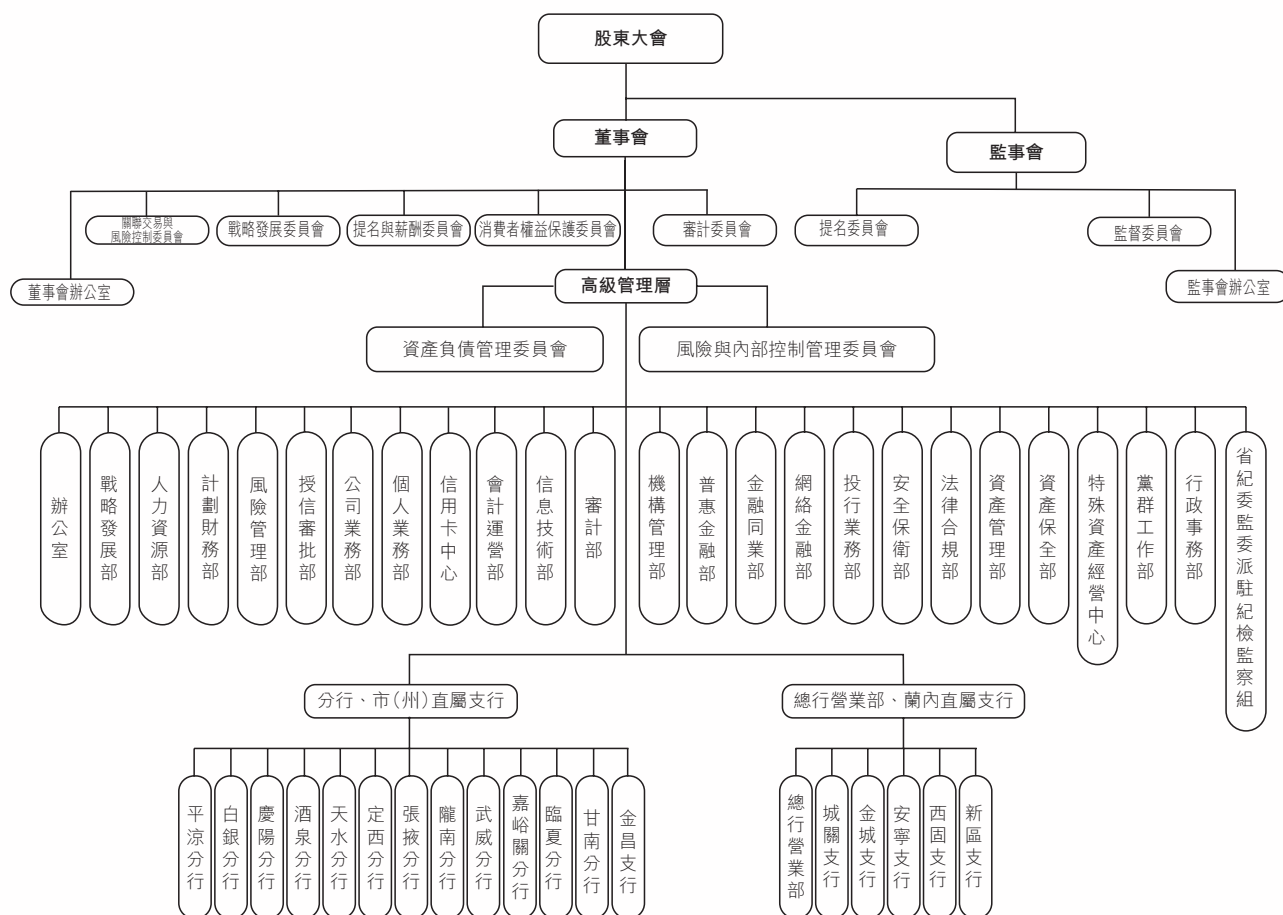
股東大會

董事會

監事會

董事會辦公室

關聯交易與風險控制委員會

戰略發展委員會

提名與薪酬委員會

消費者權益保護委員會

審計委員會

提名委員會

監督委員會

監事會辦公室

高級管理層

資產負債管理委員會

風險與內部控制管理委員會

辦公室

戰略發展部

人力資源部

計劃財務部

風險管理部

授信審批部

公司業務部

個人業務部

信用卡中心

會計運營部

信息技術部

審計部

機構管理部

普惠金融部

金融同業部

網絡金融部

投行業務部

安全保衛部

法律合規部

資產管理部

資產保全部

特殊資產經營中心

黨群工作部

行政事務部

省紀委監委派駐紀檢監察組

分行、市(州)直屬支行

總行營業部、蘭內直屬支行

平涼分行

白銀分行

慶陽分行

酒泉分行

天水分行

定西分行

張掖分行

隴南分行

武威分行

嘉峪關分行

臨夏分行

甘南分行

金昌支行

總行營業部

城關支行

金城支行

安寧支行

西固支行

新區支行